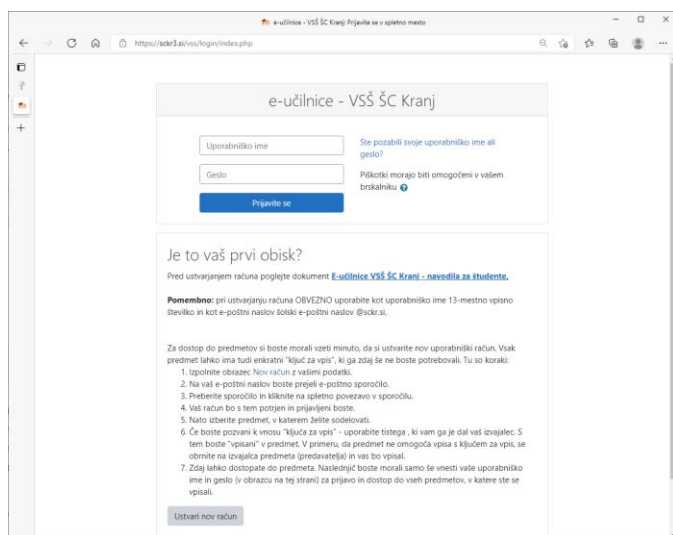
e-učilnice - VSŠ ŠC Kranj: Prijavite se v spletno mesto

https://sckr3.si/vss/login/index.php

e-učilnice - VSŠ ŠC Kranj

Uporabniško ime

Geslo

Prijavite se

Ste pozabili svoje uporabniško ime ali geslo?

Piškotki morajo biti omogočeni v vašem brskalniku

Je to vaš prvi obisk?

Pred ustvarjanjem računa poglejte dokument E-učilnice VSŠ ŠC Kranj - navodila za študente.

Pomembno: pri ustvarjanju računa OBVEZNO uporabite kot uporabniško ime 13-mestno vpisno številko in kot e-poštni naslov šolski e-poštni naslov @sckr.si.

Za dostop do predmetov si boste morali vzeti minuto, da si ustvarite nov uporabniški račun. Vsak predmet lahko ima tudi enkratni "ključ za vpis", ki ga zdaj še ne boste potrebovali. Tu so koraki:
1. Izpolnite obrazec Nov račun z vašimi podatki.
2. Na vaš e-poštni naslov boste prejeli e-poštno sporočilo.
3. Preberite sporočilo in kliknite na spletno povezavo v sporočilu.
4. Vaš račun bo s tem potrjen in prijavljeni boste.
5. Nato izberite predmet, v katerem želite sodelovati.
6. Če boste pozvani k vnosu "ključa za vpis" - uporabite tistega , ki vam ga je dal vaš izvajalec. S tem boste "vpisani" v predmet. V primeru, da predmet ne omogoča vpisa s ključem za vpis, se obrnite na izvajalca predmeta (predavatelja) in vas bo vpisal.
7. Zdaj lahko dostopate do predmeta. Naslednjič boste morali samo še vnesti vaše uporabniško ime in geslo (v obrazcu na tej strani) za prijavo in dostop do vseh predmetov, v katere ste se vpisali.

Ustvari nov račun